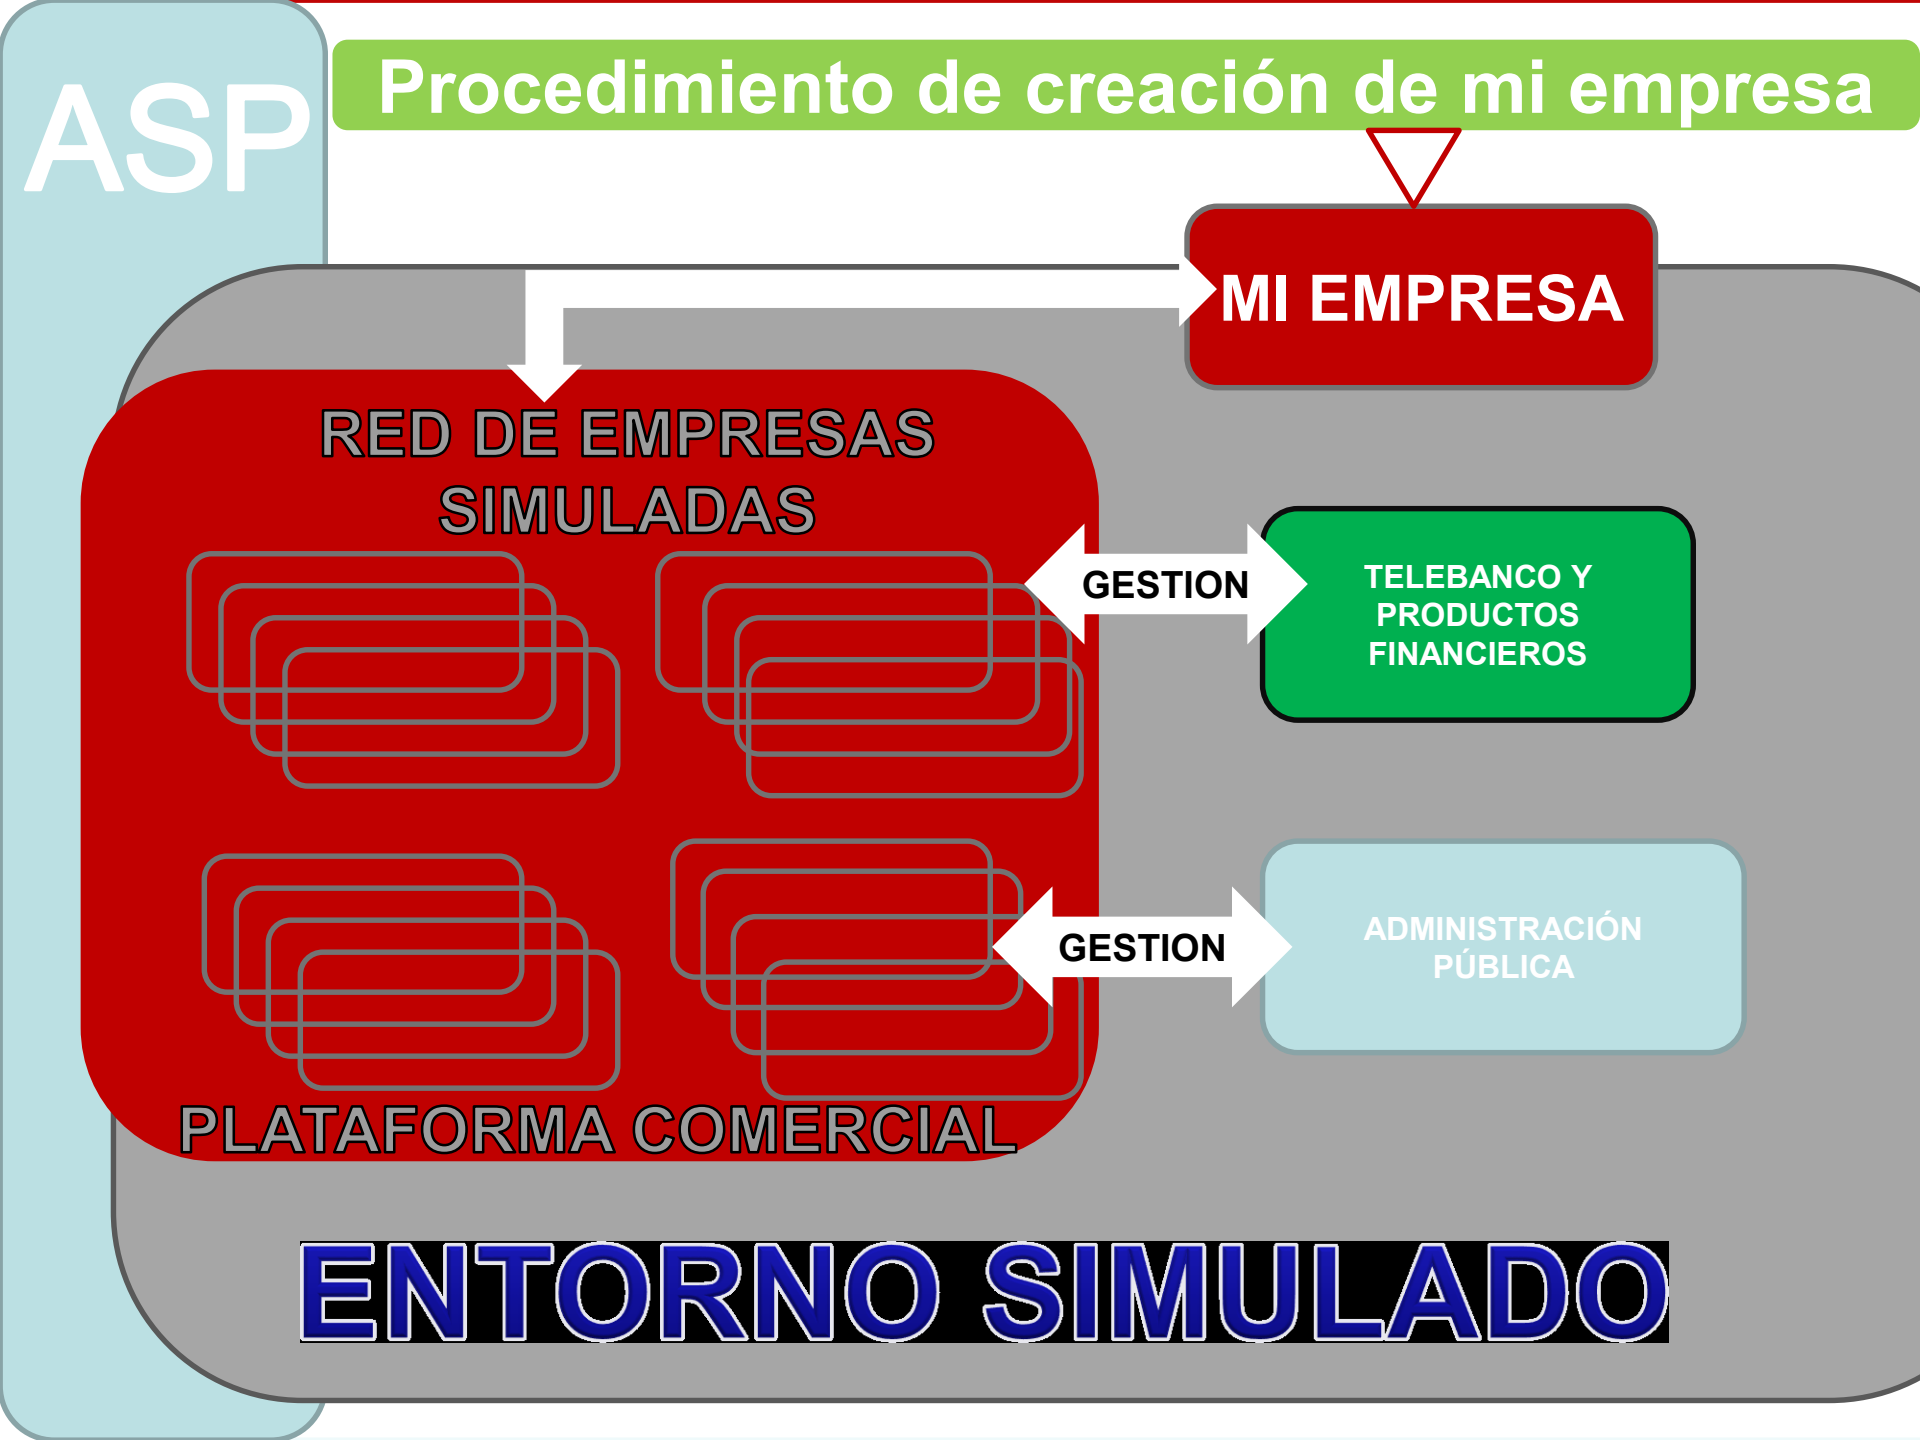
ASP

Procedimiento de creación de mi empresa

MI EMPRESA

RED DE EMPRESAS SIMULADAS

GESTION

TELEBANCO Y PRODUCTOS FINANCIEROS

GESTION

ADMINISTRACIÓN PÚBLICA

PLATAFORMA COMERCIAL

ENTORNO SIMULADO